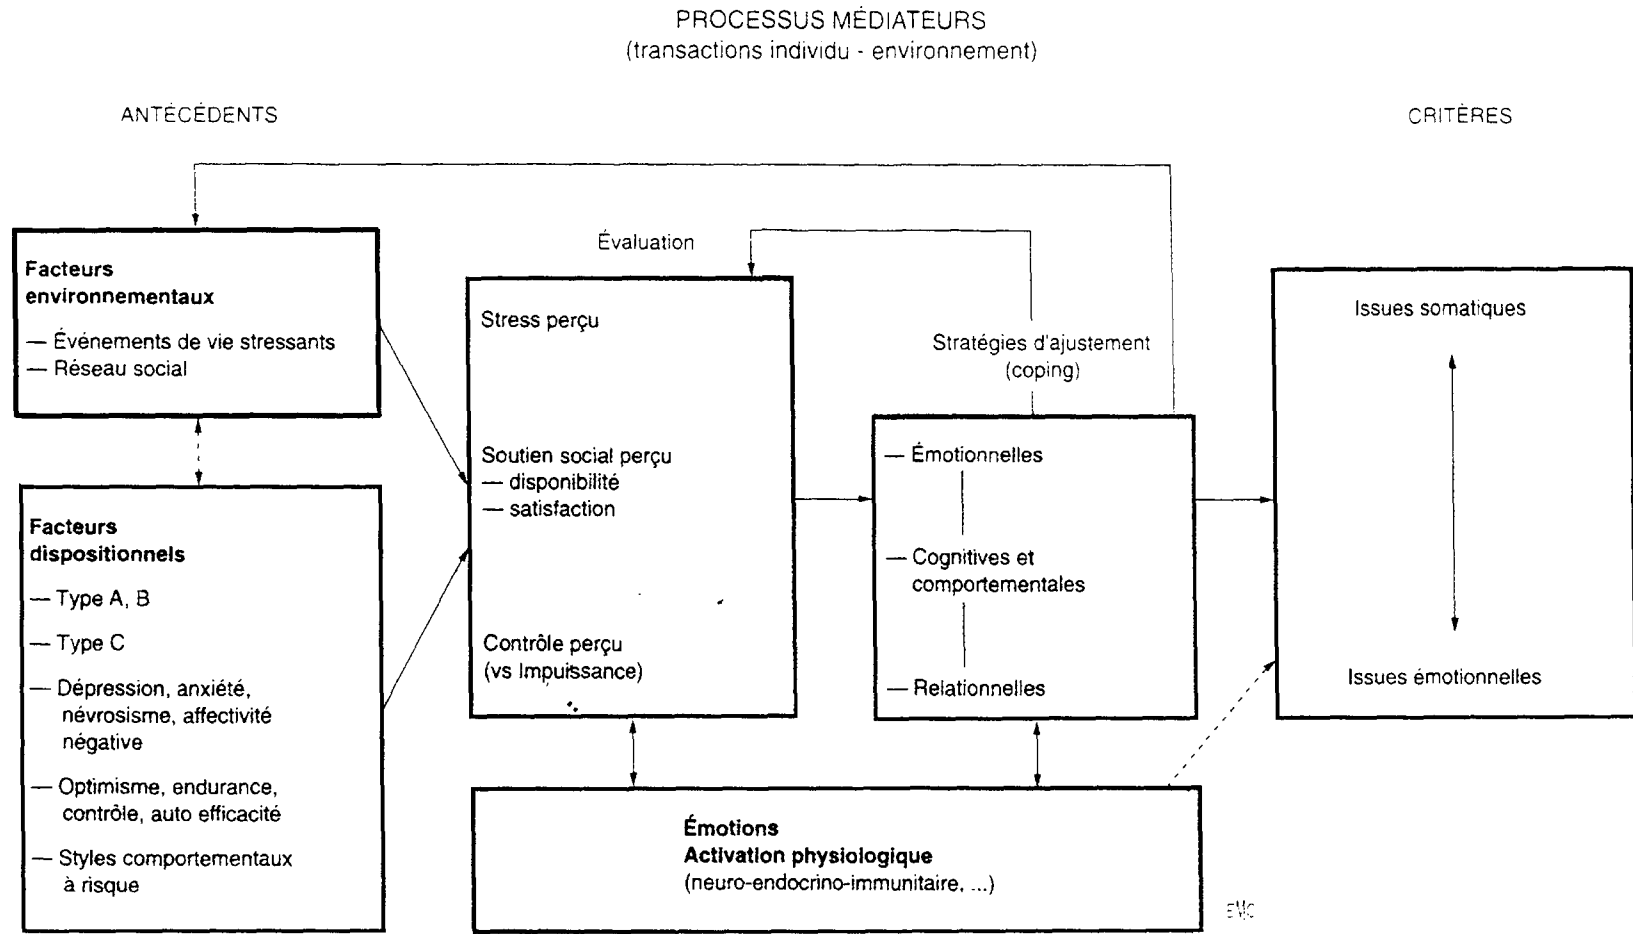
PROCESSUS MÉDIATEURS
(transactions individu - environnement)

ANTÉCÉDENTS

CRITÈRES

Facteurs environnementaux

— Événements de vie stressants
— Réseau social

Facteurs dispositionnels

— Type A, B

— Type C

— Dépression, anxiété, névrosisme, affectivité négative

— Optimisme, endurance, contrôle, auto efficacité

— Styles comportementaux à risque

Évaluation

Stress perçu

Soutien social perçu
— disponibilité
— satisfaction

Contrôle perçu
(vs Impuissance)

Stratégies d'ajustement
(coping)

— Émotionnelles

— Cognitives et comportementales

— Relationnelles

Issues somatiques

Issues émotionnelles

Émotions
Activation physiologique
(neuro-endocrino-immunitaire, ...)

EMC